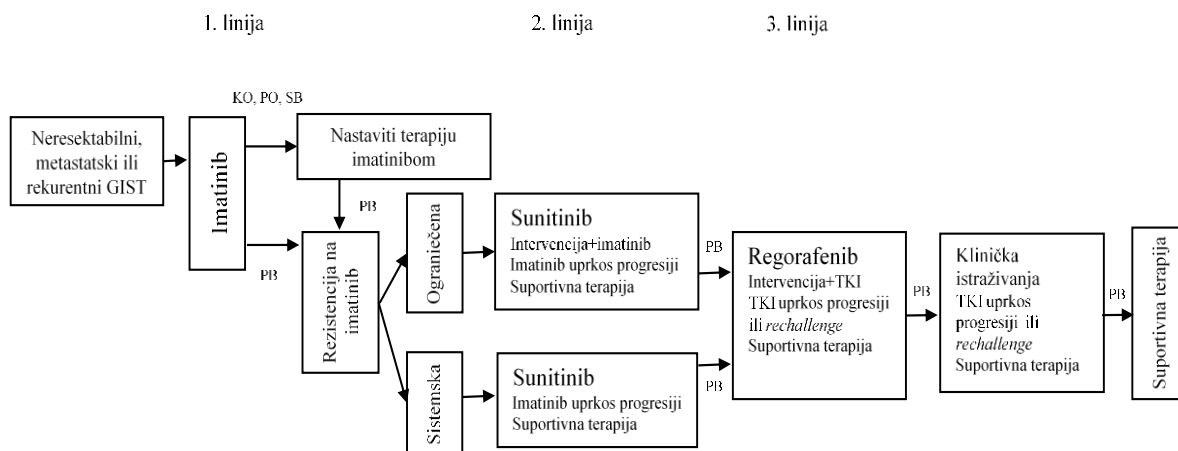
1. linija

2. linija

3. linija

Neresektabilni, metastatski ili rekurentni GIST

Imatinib

KO, PO, SB

Nastaviti terapiju imatinibom

PB

PB

Rezistencija na imatinib

Ograničena

Sistemska

Sunitinib
Intervencija+imatinib
Imatinib uprkos progresiji
Suportivna terapija

Sunitinib
Imatinib uprkos progresiji
Suportivna terapija

PB

PB

Regorafenib
Intervencija+TKI
TKI uprkos progresiji ili *rechallenge*
Suportivna terapija

PB

Klinička istraživanja
TKI uprkos progresiji ili *rechallenge*
Suportivna terapija

PB

Suportivna terapija